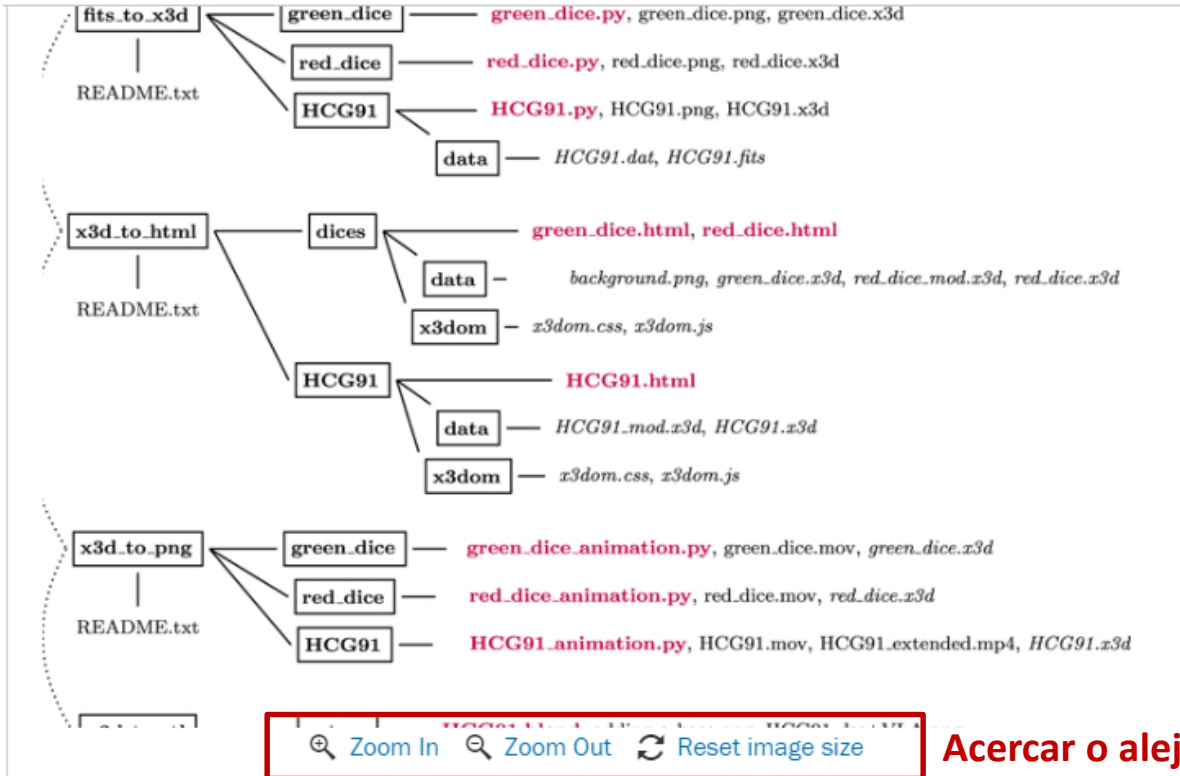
fits_to_x3d — green_dice — green_dice.py, green_dice.png, green_dice.x3d

red_dice — red_dice.py, red_dice.png, red_dice.x3d

HCG91 — HCG91.py, HCG91.png, HCG91.x3d

data — *HCG91.dat*, *HCG91.fits*

README.txt

x3d_to_html — dices — green_dice.html, red_dice.html

data — *background.png*, *green_dice.x3d*, *red_dice_mod.x3d*, *red_dice.x3d*

x3dom — *x3dom.css*, *x3dom.js*

README.txt

HCG91 — HCG91.html

data — *HCG91_mod.x3d*, *HCG91.x3d*

x3dom — *x3dom.css*, *x3dom.js*

x3d_to_png — green_dice — green_dice_animation.py, green_dice.mov, *green_dice.x3d*

red_dice — red_dice_animation.py, red_dice.mov, *red_dice.x3d*

README.txt

HCG91 — HCG91_animation.py, HCG91.mov, HCG91_extended.mp4, *HCG91.x3d*

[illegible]

Zoom In Zoom Out Reset image size

Acercar o alej